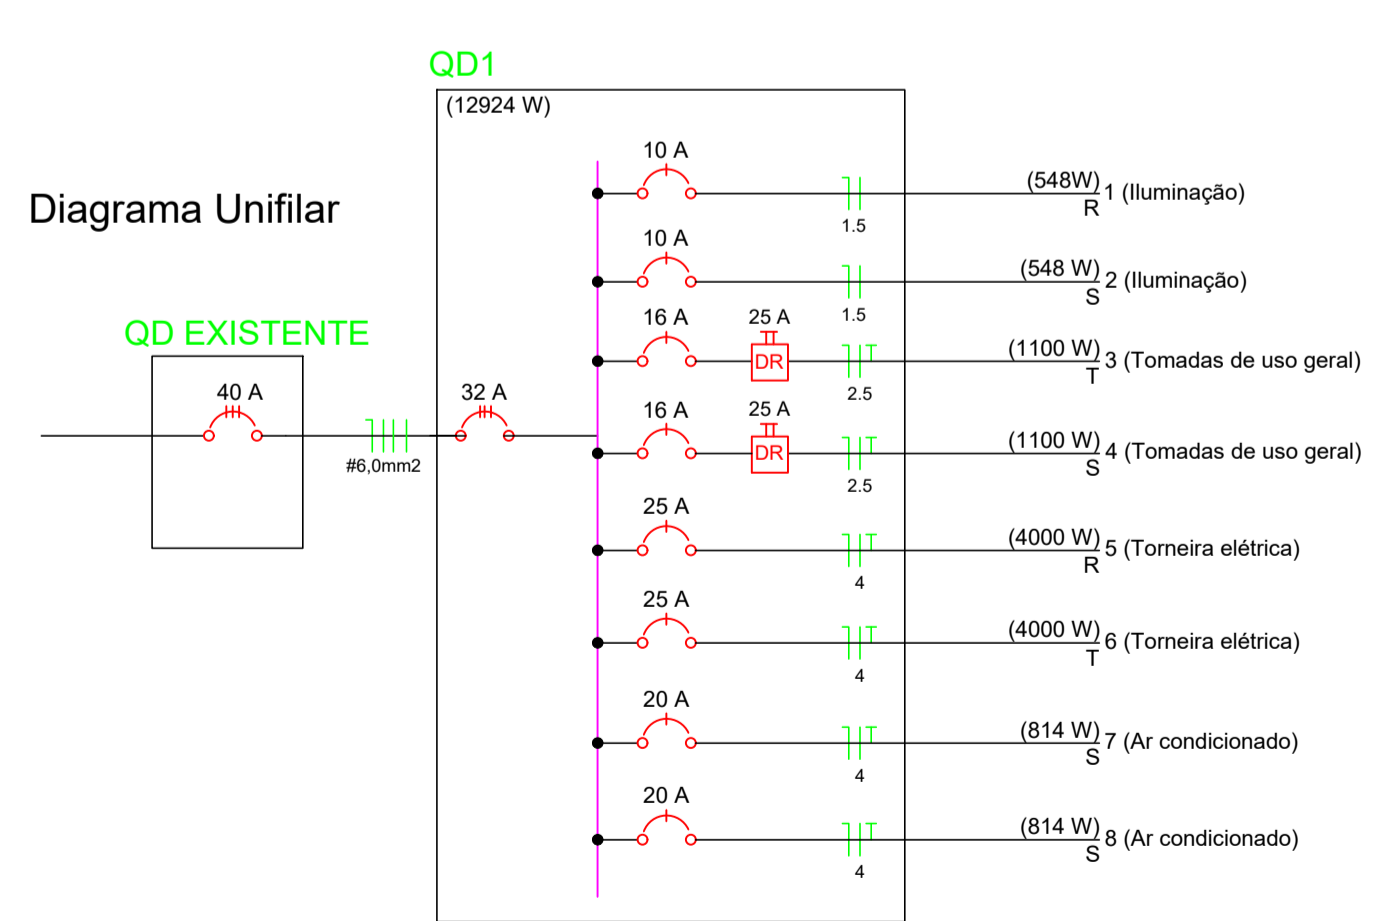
QD1

(12924 W)

Diagrama Unifilar

QD EXISTENTE

40 A

#6,0mm2

32 A

10 A
1.5
(548W) 1 (Iluminação)
R

10 A
1.5
(548 W) 2 (Iluminação)
S

16 A
25 A
DR
2.5
(1100 W) 3 (Tomadas de uso geral)
T

16 A
25 A
DR
2.5
(1100 W) 4 (Tomadas de uso geral)
S

25 A
4
(4000 W) 5 (Torneira elétrica)
R

25 A
4
(4000 W) 6 (Torneira elétrica)
T

20 A
4
(814 W) 7 (Ar condicionado)
S

20 A
4
(814 W) 8 (Ar condicionado)
S